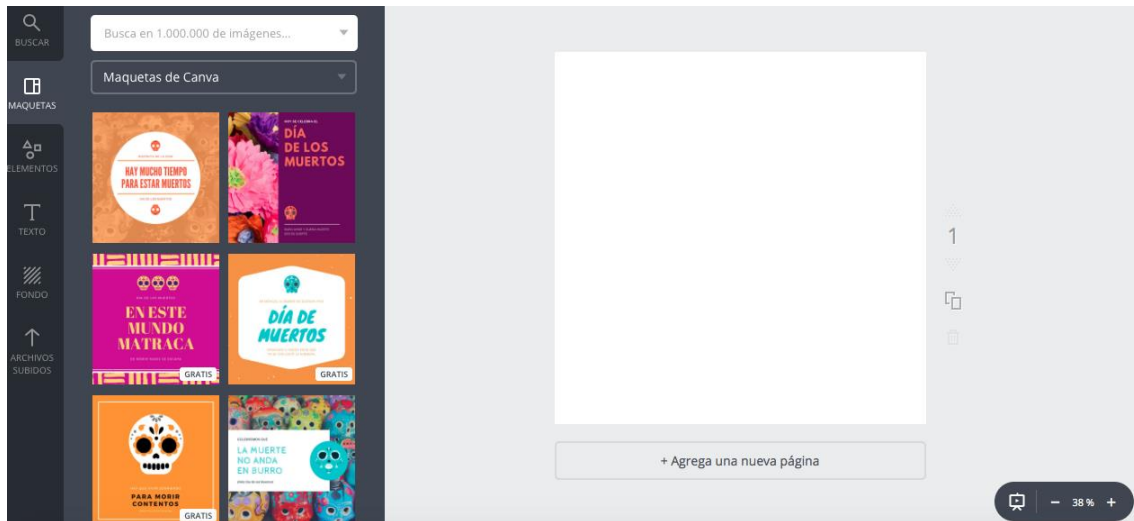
BUSCAR
MAQUETAS
ELEMENTOS
TEXTO
FONDO
ARCHIVOS SUBIDOS

Busca en 1.000.000 de imágenes...
Maquetas de Canva

HAY MUCHO TIEMPO PARA ESTAR MUERTOS

DÍA DE LOS MUERTOS

EN ESTE MUNDO MATRACA
GRATIS

DÍA DE MUERTOS
GRATIS

PARA MORIR CONTENTOS
GRATIS

LA MUERTE NO ANDA EN BURRO

1

+ Agrega una nueva página

38 %